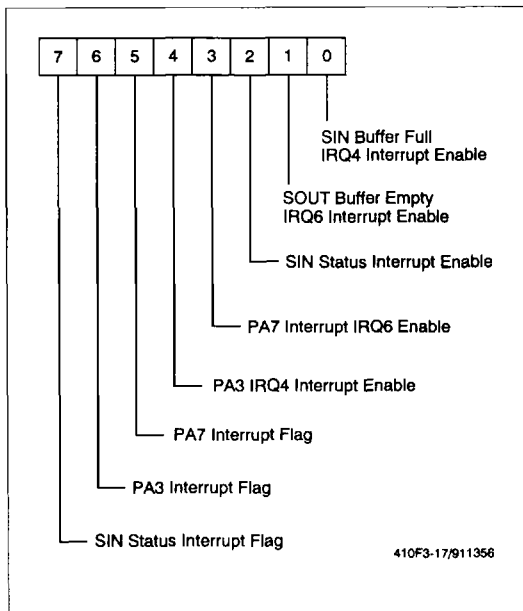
| 7 | 6 | 5 | 4 | 3 | 2 | 1 | 0 |
|---|---|---|---|---|---|---|---|

SIN Buffer Full IRQ4 Interrupt Enable

SOUT Buffer Empty IRQ6 Interrupt Enable

SIN Status Interrupt Enable

PA7 Interrupt IRQ6 Enable

PA3 IRQ4 Interrupt Enable

PA7 Interrupt Flag

PA3 Interrupt Flag

SIN Status Interrupt Flag

410F3-17/911356